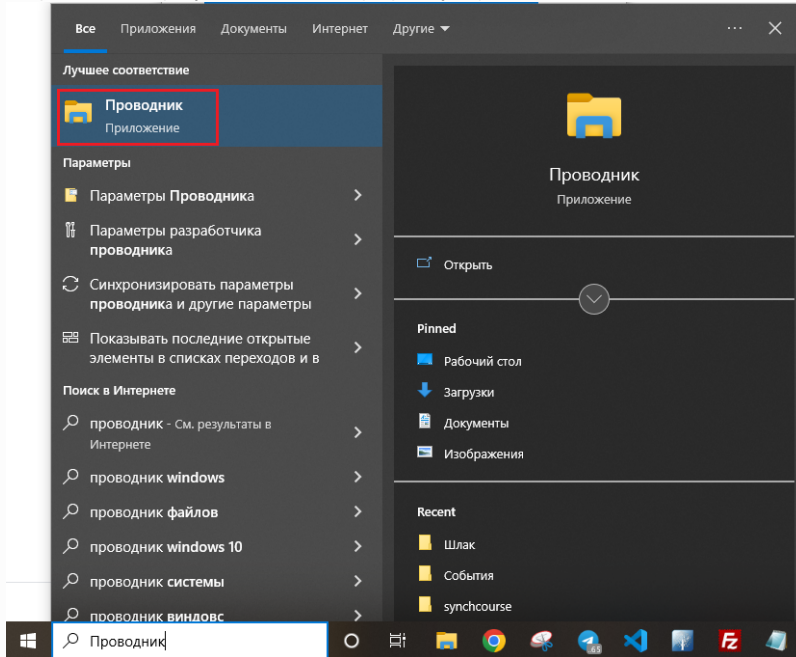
Все Приложения Документы Интернет Другие ▾ ··· ✕

Лучшее соответствие

Проводник
Приложение

Параметры

Параметры Проводника

Параметры разработчика проводника

Синхронизировать параметры проводника и другие параметры

Показывать последние открытые элементы в списках переходов и в

Поиск в Интернете

проводник - См. результаты в Интернете

проводник windows

проводник файлов

проводник windows 10

проводник системы

проводник виндовс

Проводник
Приложение

Открыть

Pinned

Рабочий стол

Загрузки

Документы

Изображения

Recent

Шлак

События

synchcourse

Проводник

65